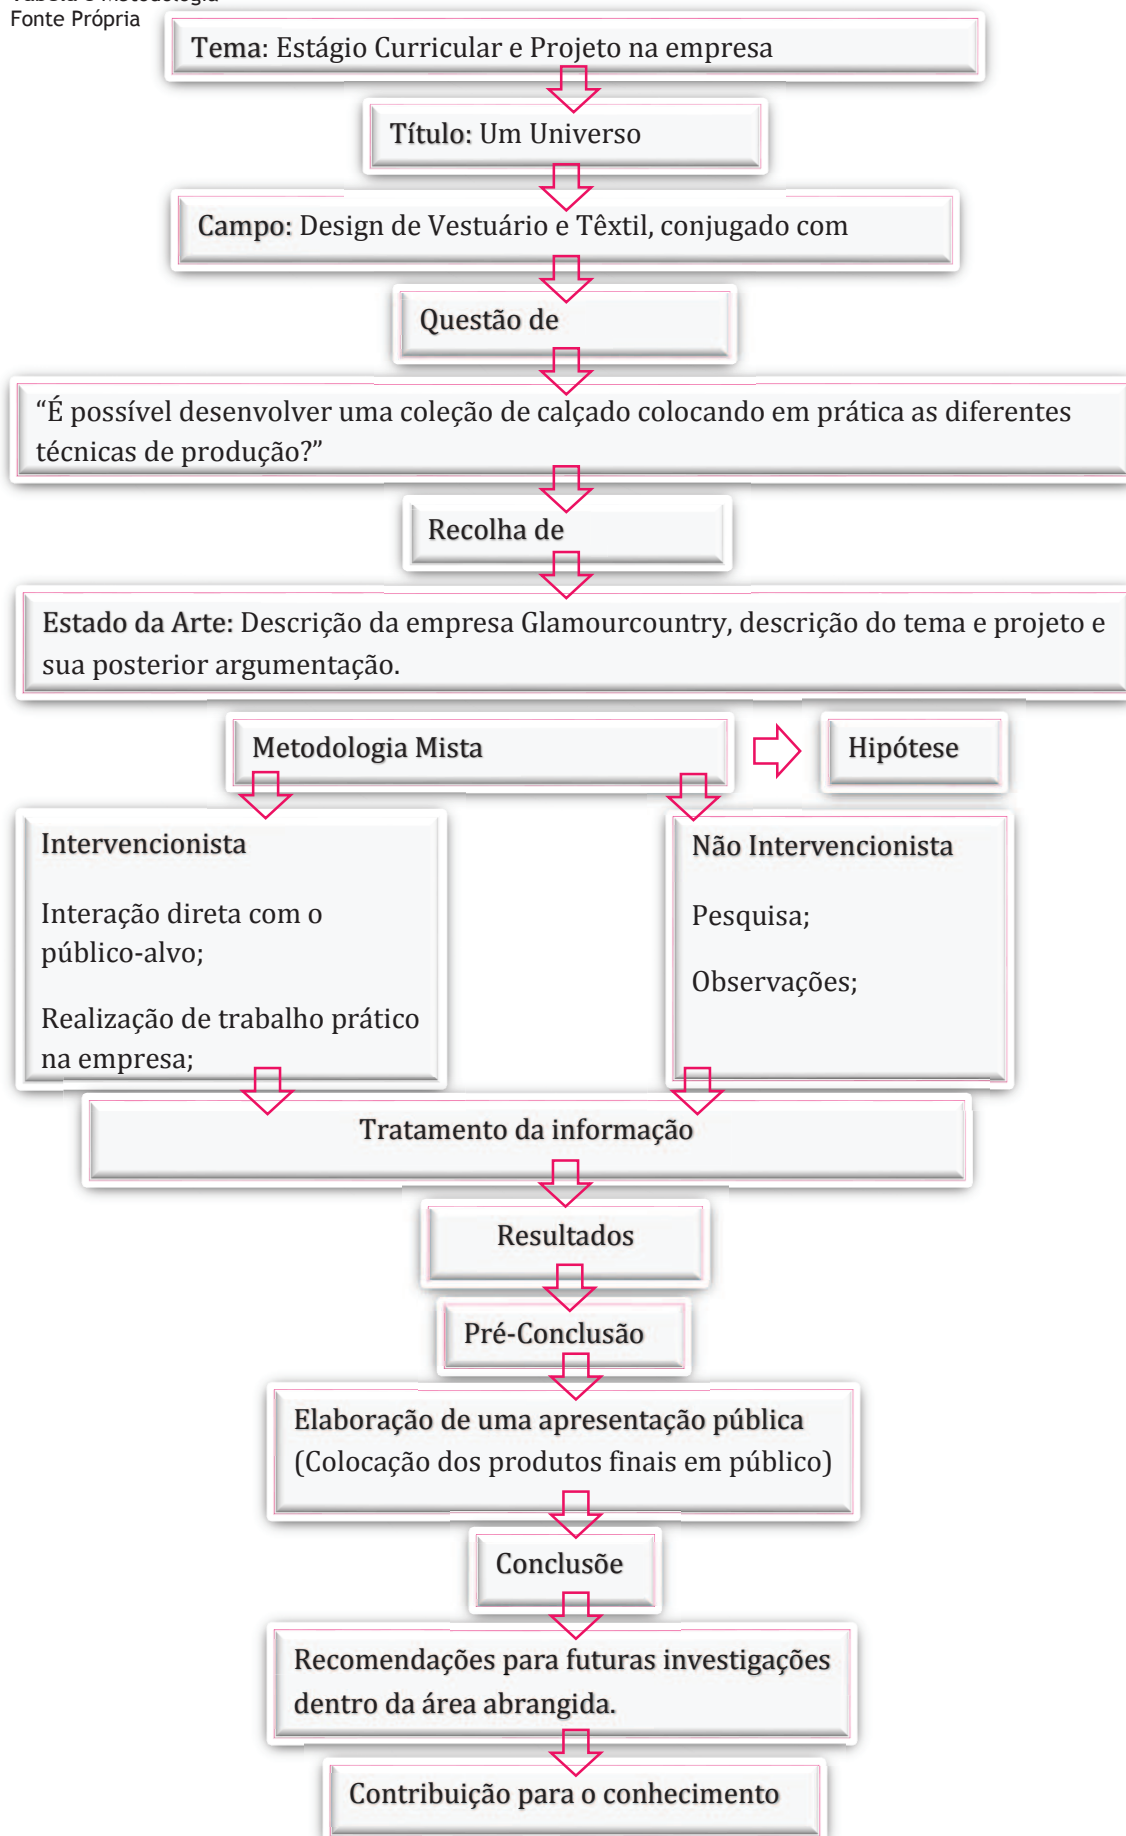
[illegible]
Fonte Própria

Tema: Estágio Curricular e Projeto na empresa

Título: Um Universo

Campo: Design de Vestuário e Têxtil, conjugado com

Questão de

"É possível desenvolver uma coleção de calçado colocando em prática as diferentes técnicas de produção?"

Recolha de

Estado da Arte: Descrição da empresa Glamourcountry, descrição do tema e projeto e sua posterior argumentação.

Metodologia Mista

Hipótese

Intervencionista

Interação direta com o público-alvo;

Realização de trabalho prático na empresa;

Não Intervencionista

Pesquisa;

Observações;

Tratamento da informação

Resultados

Pré-Conclusão

Elaboração de uma apresentação pública (Colocação dos produtos finais em público)

Conclusõe

Recomendações para futuras investigações dentro da área abrangida.

Contribuição para o conhecimento